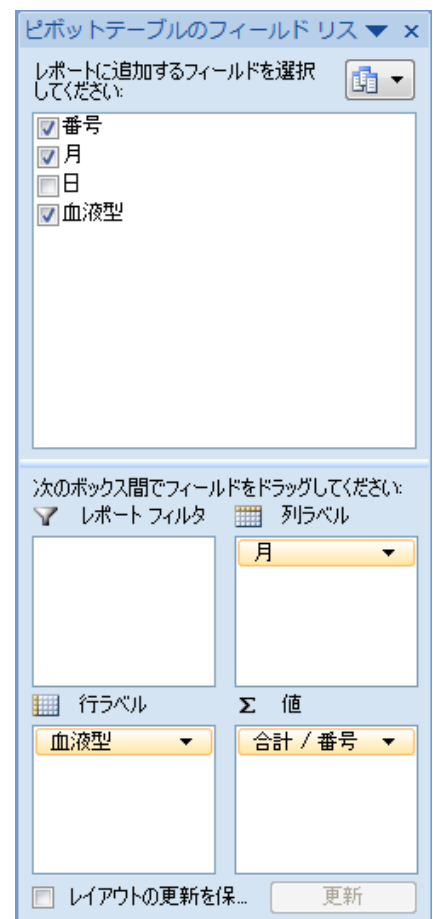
ピボットテーブルのフィールド リス ▼ ×

レポートに追加するフィールドを選択してください:

☑ 番号
☑ 月
☐ 日
☑ 血液型

次のボックス間でフィールドをドラッグしてください:

レポート フィルタ

列ラベル

月 ▼

行ラベル

血液型 ▼

Σ 値

合計 / 番号 ▼

☐ レイアウトの更新を保...

更新